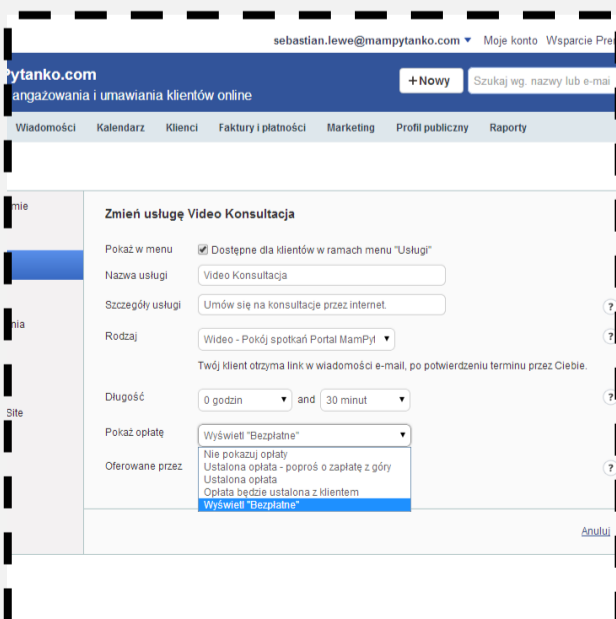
sebastian.lewe@mampytanko.com ▾ Moje konto Wsparcie Pre

ytanko.com
angażowania i umawiania klientów online

+Nowy Szukaj wg. nazwy lub e-mai

Wiadomości Kalendarz Klienci Faktury i płatności Marketing Profil publiczny Raporty

mie

nia

Site

Zmień usługę Video Konsultacja

Pokaż w menu ☑ Dostępne dla klientów w ramach menu "Usługi"

Nazwa usługi Video Konsultacja

Szczegóły usługi Umów się na konsultacje przez internet. ?

Rodzaj Wideo - Pokój spotkań Portal MamPyt ▾ ?

Twój klient otrzyma link w wiadomości e-mail, po potwierdzeniu terminu przez Ciebie.

Długość 0 godzin ▾ and 30 minut ▾ ?

Pokaż opłatę Wyświetl "Bezpłatne" ▾

Oferowane przez

Nie pokazuj opłaty
Ustalona opłata - poproś o zapłatę z góry
Ustalona opłata
Opłata będzie ustalona z klientem
Wyświetl "Bezpłatne"

?

Anuluj